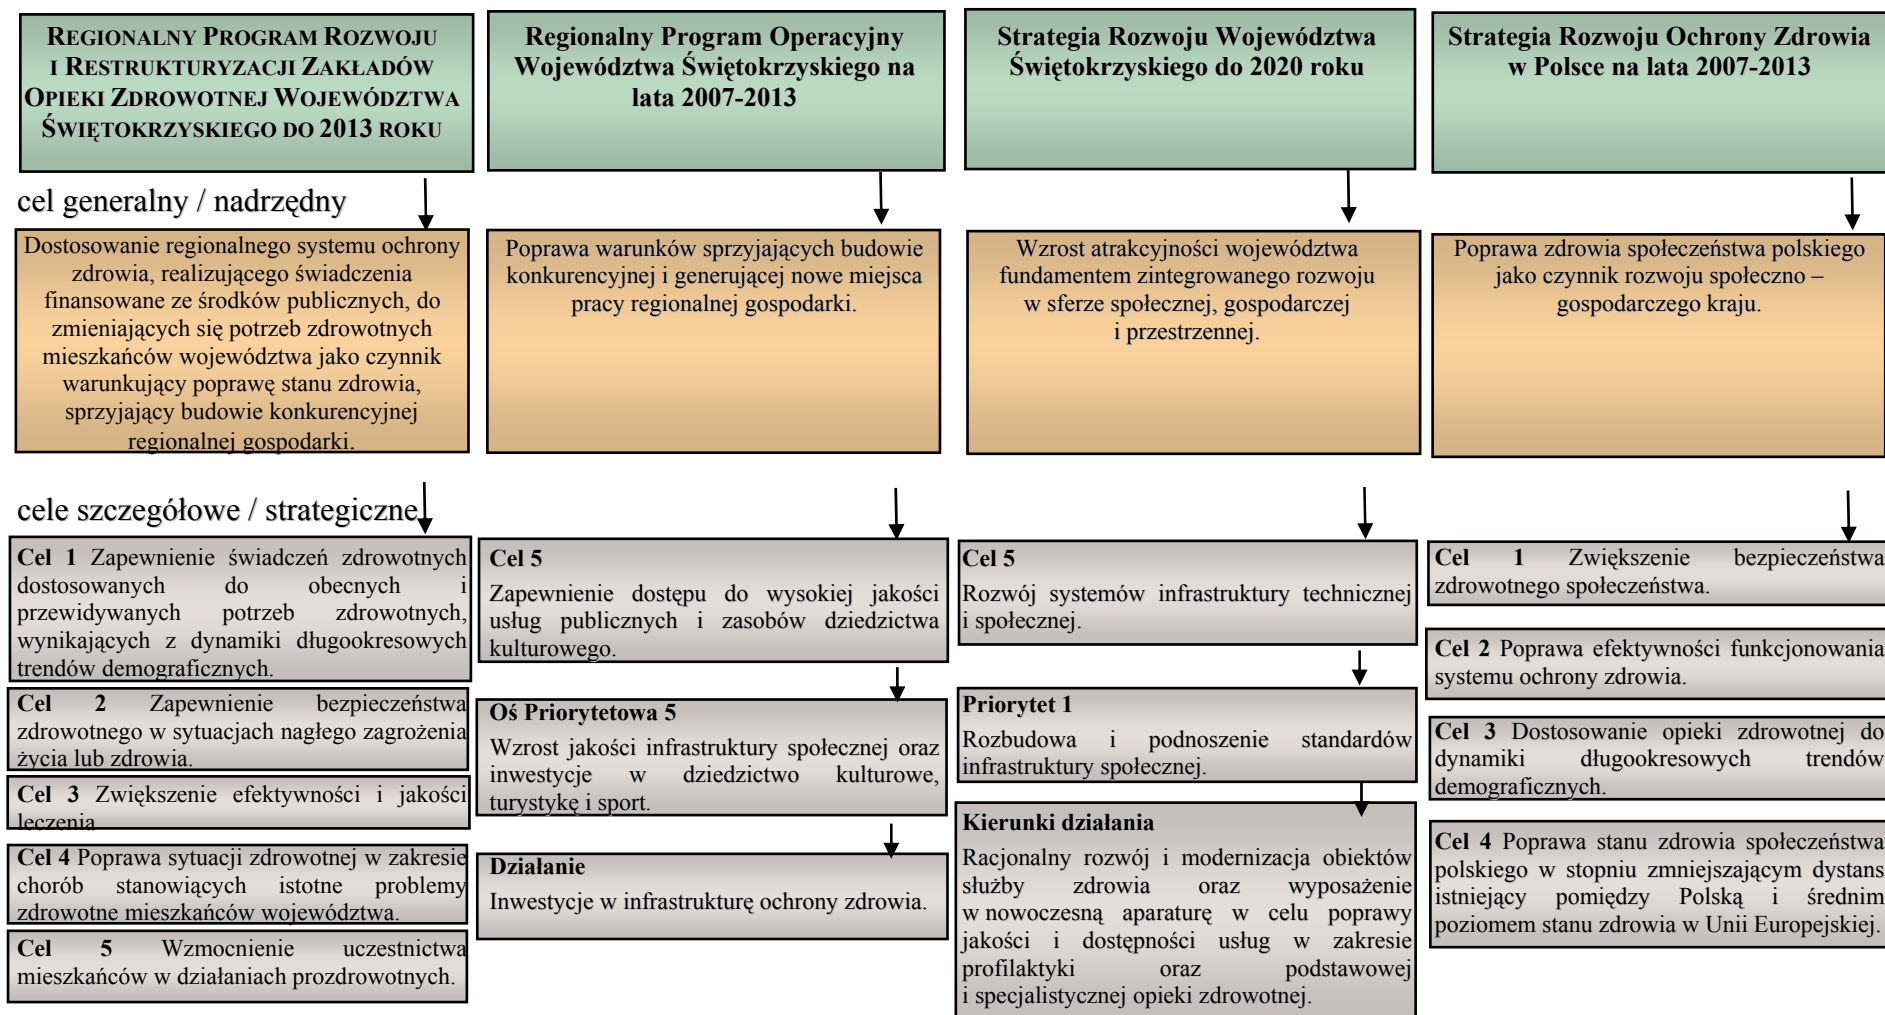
REGIONALNY PROGRAM ROZWOJU I RESTRUKTURYZACJI ZAKŁADÓW OPIEKI ZDROWOTNEJ WOJEWÓDZTWA ŚWIĘTOKRZYSKIEGO DO 2013 ROKU

Regionalny Program Operacyjny Województwa Świętokrzyskiego na lata 2007-2013

Strategia Rozwoju Województwa Świętokrzyskiego do 2020 roku

Strategia Rozwoju Ochrony Zdrowia w Polsce na lata 2007-2013

cel generalny / nadrzędny

Dostosowanie regionalnego systemu ochrony zdrowia, realizującego świadczenia finansowane ze środków publicznych, do zmieniających się potrzeb zdrowotnych mieszkańców województwa jako czynnik warunkujący poprawę stanu zdrowia, sprzyjający budowie konkurencyjnej regionalnej gospodarki.

Poprawa warunków sprzyjających budowie konkurencyjnej i generującej nowe miejsca pracy regionalnej gospodarki.

Wzrost atrakcyjności województwa fundamentem zintegrowanego rozwoju w sferze społecznej, gospodarczej i przestrzennej.

Poprawa zdrowia społeczeństwa polskiego jako czynnik rozwoju społeczno – gospodarczego kraju.

cele szczegółowe / strategiczne

Cel 1 Zapewnienie świadczeń zdrowotnych dostosowanych do obecnych i przewidywanych potrzeb zdrowotnych, wynikających z dynamiki długookresowych trendów demograficznych.

Cel 2 Zapewnienie bezpieczeństwa zdrowotnego w sytuacjach nagłego zagrożenia życia lub zdrowia.

Cel 3 Zwiększenie efektywności i jakości leczenia

Cel 4 Poprawa sytuacji zdrowotnej w zakresie chorób stanowiących istotne problemy zdrowotne mieszkańców województwa.

Cel 5 Wzmocnienie uczestnictwa mieszkańców w działaniach prozdrowotnych.

Cel 5
Zapewnienie dostępu do wysokiej jakości usług publicznych i zasobów dziedzictwa kulturowego.

Oś Priorytetowa 5
Wzrost jakości infrastruktury społecznej oraz inwestycje w dziedzictwo kulturowe, turystykę i sport.

Działanie
Inwestycje w infrastrukturę ochrony zdrowia.

Cel 5
Rozwój systemów infrastruktury technicznej i społecznej.

Priorytet 1
Rozbudowa i podnoszenie standardów infrastruktury społecznej.

Kierunki działania
Racjonalny rozwój i modernizacja obiektów służby zdrowia oraz wyposażenie w nowoczesną aparaturę w celu poprawy jakości i dostępności usług w zakresie profilaktyki oraz podstawowej i specjalistycznej opieki zdrowotnej.

Cel 1 Zwiększenie bezpieczeństwa zdrowotnego społeczeństwa.

Cel 2 Poprawa efektywności funkcjonowania systemu ochrony zdrowia.

Cel 3 Dostosowanie opieki zdrowotnej do dynamiki długookresowych trendów demograficznych.

Cel 4 Poprawa stanu zdrowia społeczeństwa polskiego w stopniu zmniejszającym dystans istniejący pomiędzy Polską i średnim poziomem stanu zdrowia w Unii Europejskiej.